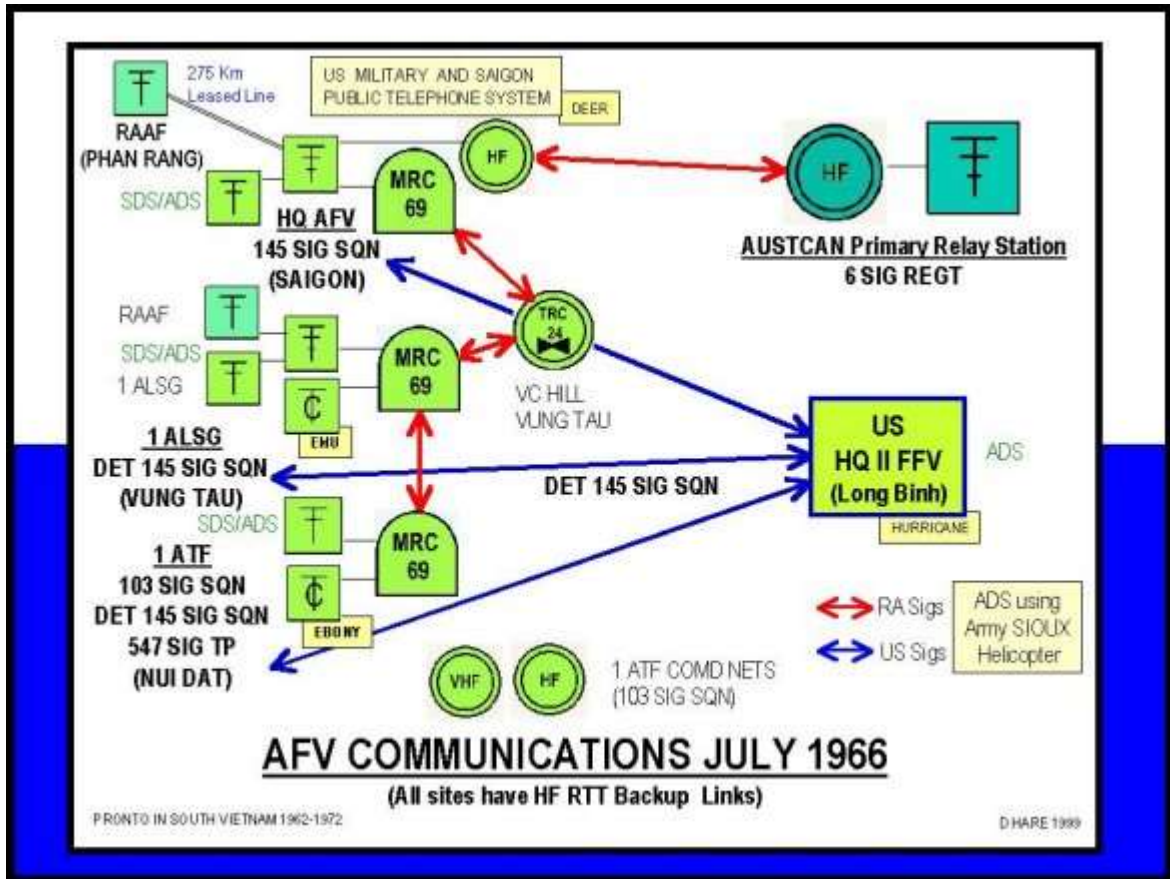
275 Km
Leased Line

RAAF
(PHAN RANG)

US MILITARY AND SAIGON
PUBLIC TELEPHONE SYSTEM

DEER

HF

SDS/ADS

MRC
69

HQ AFV
145 SIG SQN
(SAIGON)

HF

AUSTCAN Primary Relay Station
6 SIG REGT

RAAF

SDS/ADS

1 ALSG

MRC
69

TRC
24

VC HILL
VUNG TAU

EMU

1 ALSG
DET 145 SIG SQN
(VUNG TAU)

DET 145 SIG SQN

US
HQ II FFV
(Long Binh)

ADS

HURRICANE

SDS/ADS

MRC
69

1 ATF
103 SIG SQN
DET 145 SIG SQN
547 SIG TP
(NUI DAT)

EBONY

RA Sigs

US Sigs

ADS using
Army SIOUX
Helicopter

VHF

HF

1 ATF COMD NETS
(103 SIG SQN)

AFV COMMUNICATIONS JULY 1966
(All sites have HF RTT Backup Links)

PRONTO IN SOUTH VIETNAM 1962-1972

D HARE 1999